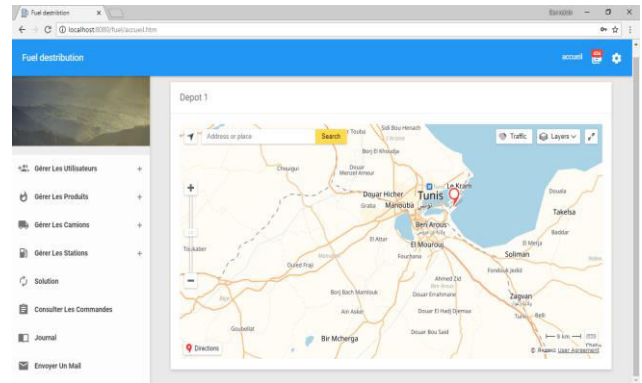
Fuel destribution ×

Bensalah — ☐ ×

← → C ⓘ localhost:8080/fuel/accueil.htm

Fuel destribution

accueil

Gérer Les Utilisateurs +

Gérer Les Produits +

Gérer Les Camions +

Gérer Les Stations +

Solution

Consulter Les Commandes

Journal

Envoyer Un Mail

Depot 1

Address or place

Search

Traffic

Layers

Sidi Bou Henach

Toukl

Borj El Khoudja

Chorgui

Douar Menzel Ameur

Douar Hicher

Graba

Manouba

Tunis

Le Kram

Douala

Takelsa

Ben Arous

Baddar

Tin Aaber

El Attar

El Mourouj

El Menja

Fouchana

Soliman

Oued Raji

Fondouk Jedid

Ahmed Zid

Borj Bach Mamlouk

Douar Errahmane

Zaguan

Ain Asker

Douar El Hadj Djemaa

Gouballat

Douar Bou Saïd

Bir Mcherga

Directions

5 km

© Bing User Agreement